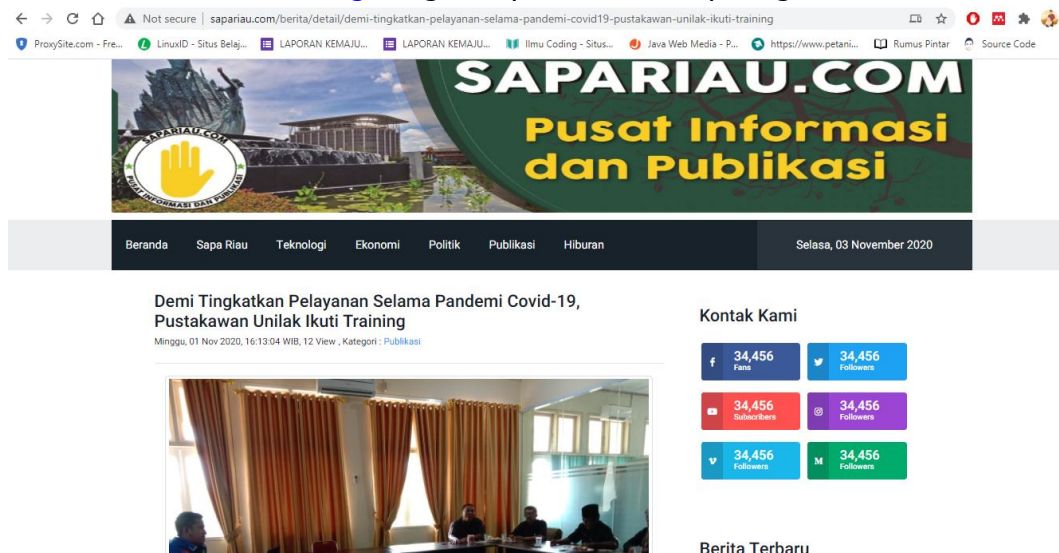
Not secure | sapariau.com/berita/detail/demi-tingkatkan-pelayanan-selama-pandemi-covid19-pustakawan-unilak-ikuti-training

ProxySite.com - Fre... LinuxID - Situs Belaj... LAPORAN KEMAJU... LAPORAN KEMAJU... Ilmu Coding - Situs... Java Web Media - P... https://www.petani... Rumus Pintar Source Code

SAPARIAU.COM
Pusat Informasi dan Publikasi

SAPARIAU.COM
PUSAT INFORMASI DAN PUBLIKASI

Beranda Sapa Riau Teknologi Ekonomi Politik Publikasi Hiburan

Selasa, 03 November 2020

Demi Tingkatkan Pelayanan Selama Pandemi Covid-19, Pustakawan Unilak Ikuti Training

Minggu, 01 Nov 2020, 16:13:04 WIB, 12 View , Kategori : Publikasi

Kontak Kami

34,456 Fans
34,456 Followers
34,456 Subscribers
34,456 Followers
34,456 Followers
34,456 Followers

Berita Terbaru